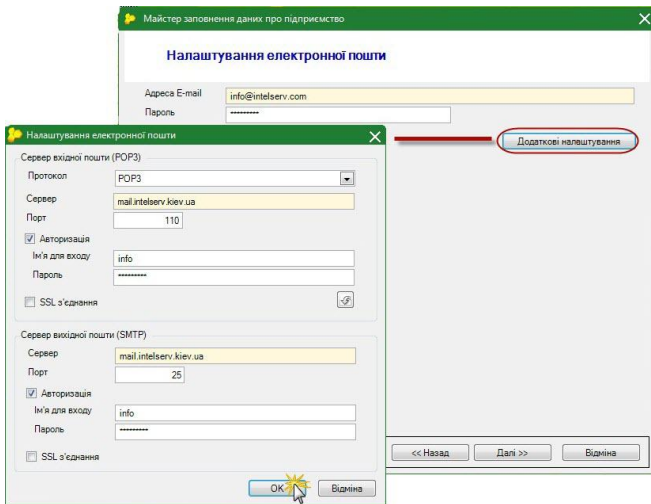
Майстер заповнення даних про підприємство

Налаштування електронної пошти

Адреса E-mail info@intelserv.com
Пароль ••••••••••

Додаткові налаштування

Налаштування електронної пошти

Сервер вхідної пошти (POP3)
Протокол POP3
Сервер mail.intelserv.kiev.ua
Порт 110
Авторизація
Ім'я для входу info
Пароль ••••••••••
SSL з'єднання

Сервер вихідної пошти (SMTP)
Сервер mail.intelserv.kiev.ua
Порт 25
Авторизація
Ім'я для входу info
Пароль ••••••••••
SSL з'єднання

OK Відміна

<< Назад Далі >> Відміна